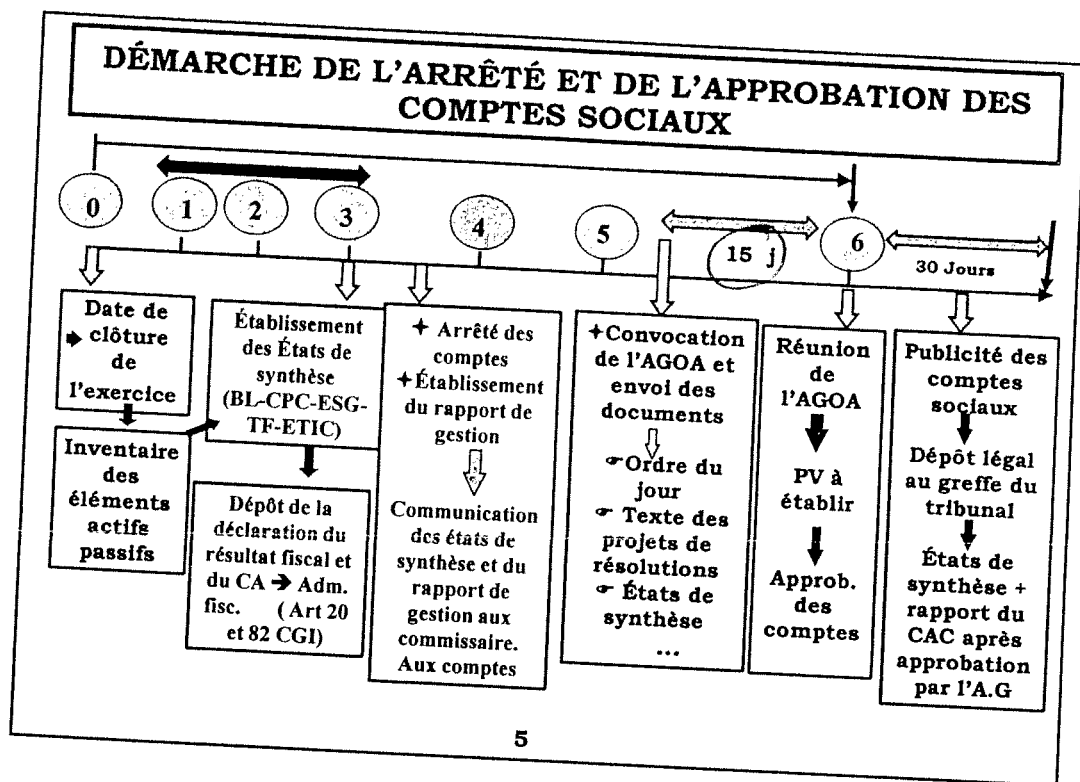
DÉMARCHE DE L'ARRÊTÉ ET DE L'APPROBATION DES COMPTES SOCIAUX

0 1 2 3 4 5 15 j 6 30 Jours

Date de clôture de l'exercice

Inventaire des éléments actifs passifs

Établissement des États de synthèse (BL-CPC-ESG-TF-ETIC)

Dépôt de la déclaration du résultat fiscal et du CA → Adm. fisc. ( Art 20 et 82 CGI)

✦ Arrêté des comptes
✦Établissement du rapport de gestion

Communication des états de synthèse et du rapport de gestion aux commissaire. Aux comptes

✦Convocation de l'AGOA et envoi des documents
☛Ordre du jour
☛ Texte des projets de résolutions
☛ États de synthèse
...

Réunion de l'AGOA

PV à établir

Approb. des comptes

Publicité des comptes sociaux

Dépôt légal au greffe du tribunal

États de synthèse + rapport du CAC après approbation par l'A.G

5